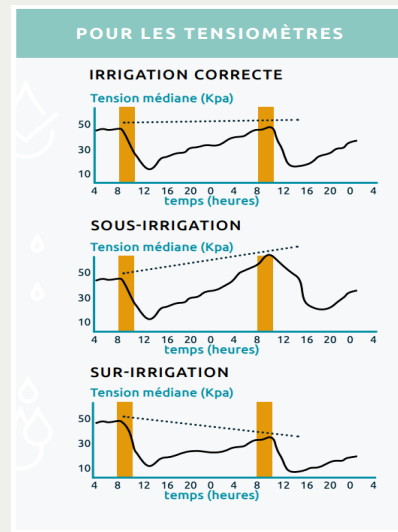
POUR LES TENSIOMÈTRES

IRRIGATION CORRECTE

Tension médiane (Kpa)

50
30
10

4 8 12 16 20 0 4 8 12 16 20 0 4
temps (heures)

SOUS-IRRIGATION

Tension médiane (Kpa)

50
30
10

4 8 12 16 20 0 4 8 12 16 20 0 4
temps (heures)

SUR-IRRIGATION

Tension médiane (Kpa)

50
30
10

4 8 12 16 20 0 4 8 12 16 20 0 4
temps (heures)